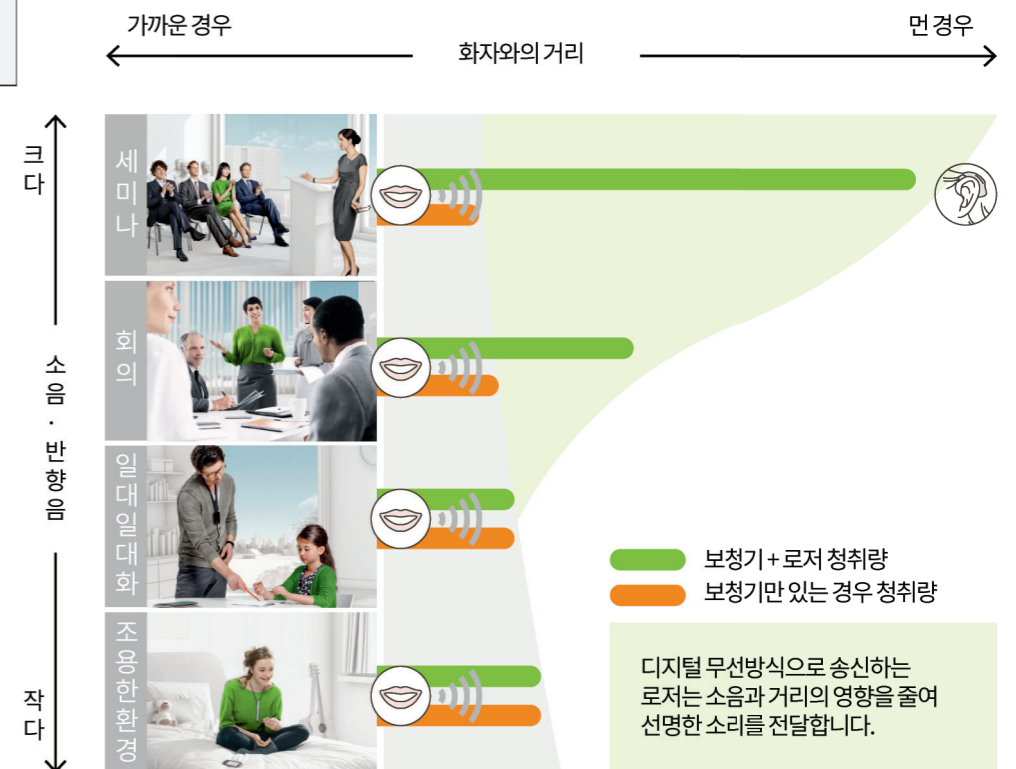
가까운 경우

화자와의 거리

먼 경우

크다

소음 · 반향음

작다

세미나

회의

일대일대화

조용한환경

보청기 + 로저 청취량

보청기만 있는 경우 청취량

디지털 무선방식으로 송신하는 로저는 소음과 거리의 영향을 줄여 선명한 소리를 전달합니다.